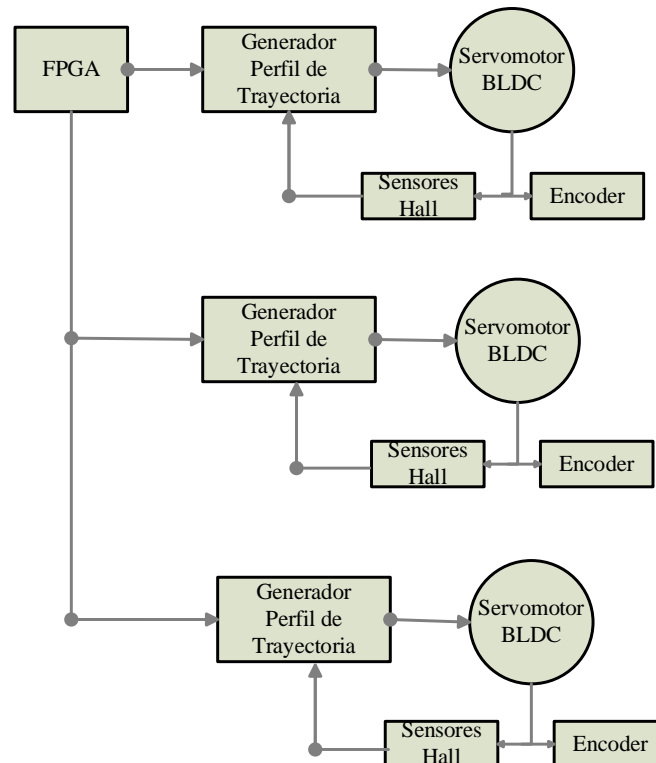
FPGA

Generador Perfil de Trayectoria

Servomotor BLDC

Sensores Hall

Encoder

Generador Perfil de Trayectoria

Servomotor BLDC

Sensores Hall

Encoder

Generador Perfil de Trayectoria

Servomotor BLDC

Sensores Hall

Encoder